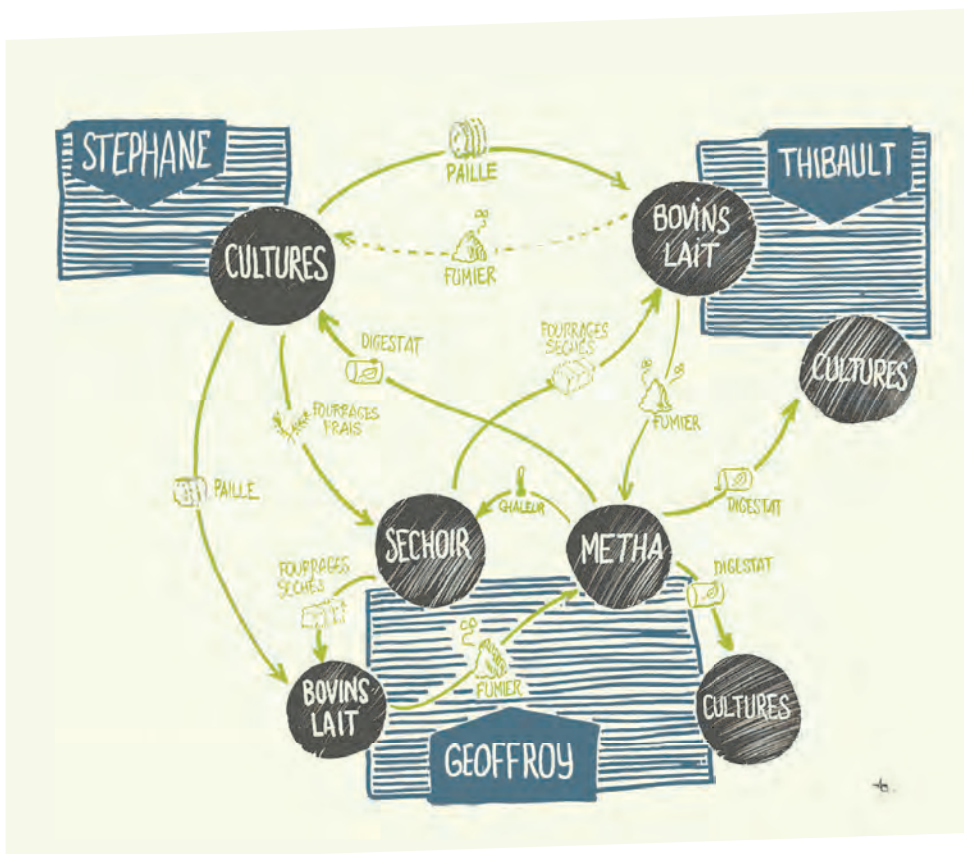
STEPHANE

PAILLE

THIBAULT

BOVINS LAIT

CULTURES

FUMIER

DIGESTAT

FOURRAGES SECHES

CULTURES

FUMIER

FOURRAGES FRAIS

PAILLE

CHALEUR

DIGESTAT

SECHOIR

METHA

FOURRAGES SECHES

DIGESTAT

FUMIER

BOVINS LAIT

CULTURES

GEOFFROY

Hb.